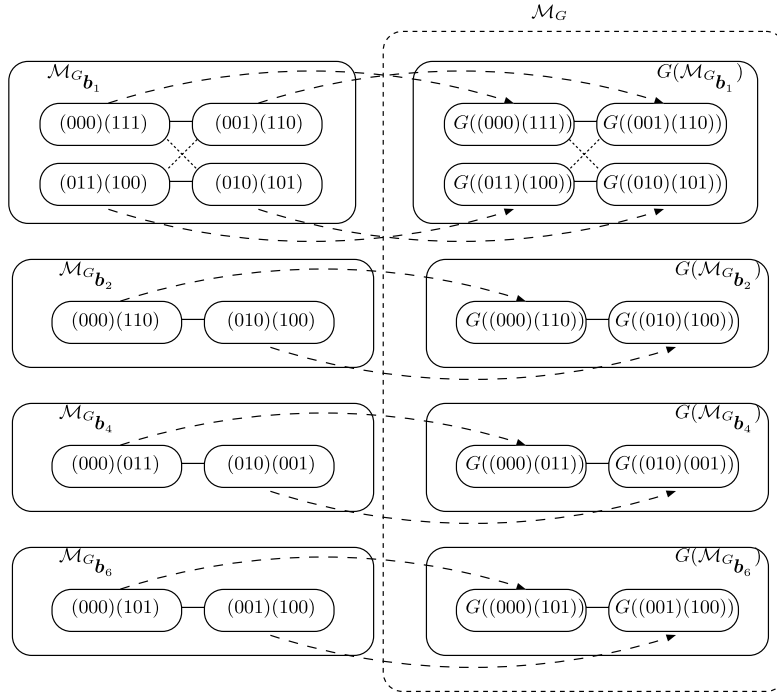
$\mathcal{M}_G$

$\mathcal{M}_{G_{\boldsymbol{b}_1}}$

(000)(111) (001)(110)

(011)(100) (010)(101)

$G(\mathcal{M}_{G_{\boldsymbol{b}_1}})$

$G((000)(111))$ $G((001)(110))$

$G((011)(100))$ $G((010)(101))$

$\mathcal{M}_{G_{\boldsymbol{b}_2}}$

(000)(110) (010)(100)

$G(\mathcal{M}_{G_{\boldsymbol{b}_2}})$

$G((000)(110))$ $G((010)(100))$

$\mathcal{M}_{G_{\boldsymbol{b}_4}}$

(000)(011) (010)(001)

$G(\mathcal{M}_{G_{\boldsymbol{b}_4}})$

$G((000)(011))$ $G((010)(001))$

$\mathcal{M}_{G_{\boldsymbol{b}_6}}$

(000)(101) (001)(100)

$G(\mathcal{M}_{G_{\boldsymbol{b}_6}})$

$G((000)(101))$ $G((001)(100))$